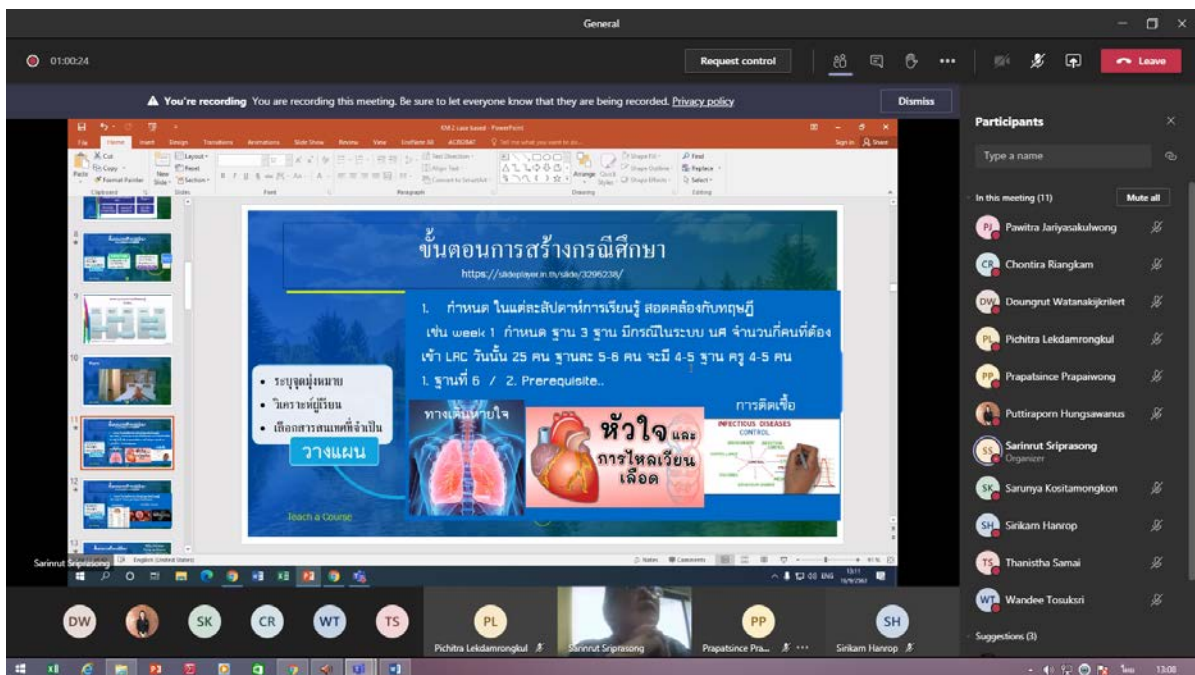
General

01:00:24

Request control

Leave

▲ You're recording You are recording this meeting. Be sure to let everyone know that they are being recorded. Privacy policy

Dismiss

Participants

Type a name

In this meeting (11)

Mute all

Pawitra Jariyasakulwong

Chontira Riangkam

Doungrut Watanakijkrilert

Pichitra Lekdamrongkul

Prapatsince Prapaiwong

Puttiraporn Hungsawanus

Sarinrut Sriprasong
Organizer

Sarunya Kositamongkon

Sirikam Hanrop

Thanistha Samai

Wandee Tosuksri

Suggestions (3)

ขั้นตอนการสร้างกรณีศึกษา

https://slideplayer.in.th/slide/3296238/

1. กำหนด ในแต่ละสัปดาห์การเรียนรู้ สอดคล้องกับทฤษฎี

เช่น week 1 กำหนด ฐาน 3 ฐาน มีกรณีในระบบ นศ จำนวนกี่คนที่ต้อง เข้า LRC วันนั้น 25 คน ฐานละ 5-6 คน จะมี 4-5 ฐาน ครู 4-5 คน

1. ฐานที่ 6 / 2. Prerequisite..

• ระบุจุดมุ่งหมาย

• วิเคราะห์ผู้เรียน

• เลือกสารสนเทศที่จำเป็น

วางแผน

ทางเดินหายใจ

หัวใจและการไหลเวียนเลือด

การติดเชื้อ

INFECTIOUS DISEASES

Teach a Course

Sarinrut Sriprasong

DW SK CR WT TS PL PP SH

Pichitra Lekdamrongkul

Sarinrut Sriprasong

Prapatsince Pra...

Sirikam Hanrop

13:08